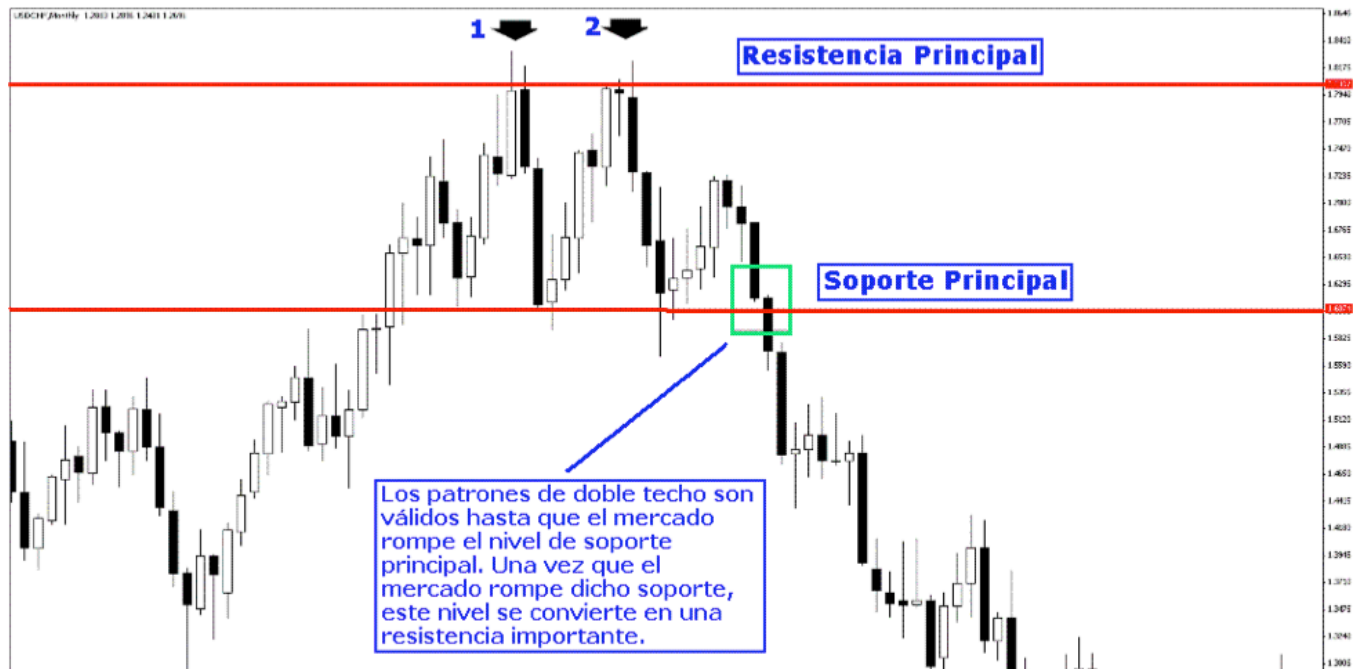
USDCHF,Monthly 1.2803 1.2816 1.2401 1.2676

1

2

Resistencia Principal

Soporte Principal

Los patrones de doble techo son válidos hasta que el mercado rompe el nivel de soporte principal. Una vez que el mercado rompe dicho soporte, este nivel se convierte en una resistencia importante.

1.8640
1.8410
1.8175
1.7940
1.7705
1.7470
1.7235
1.7000
1.6765
1.6530
1.6295
1.6371
1.5825
1.5590
1.5355
1.5120
1.4885
1.4650
1.4415
1.4180
1.3945
1.3710
1.3475
1.3240
1.3005